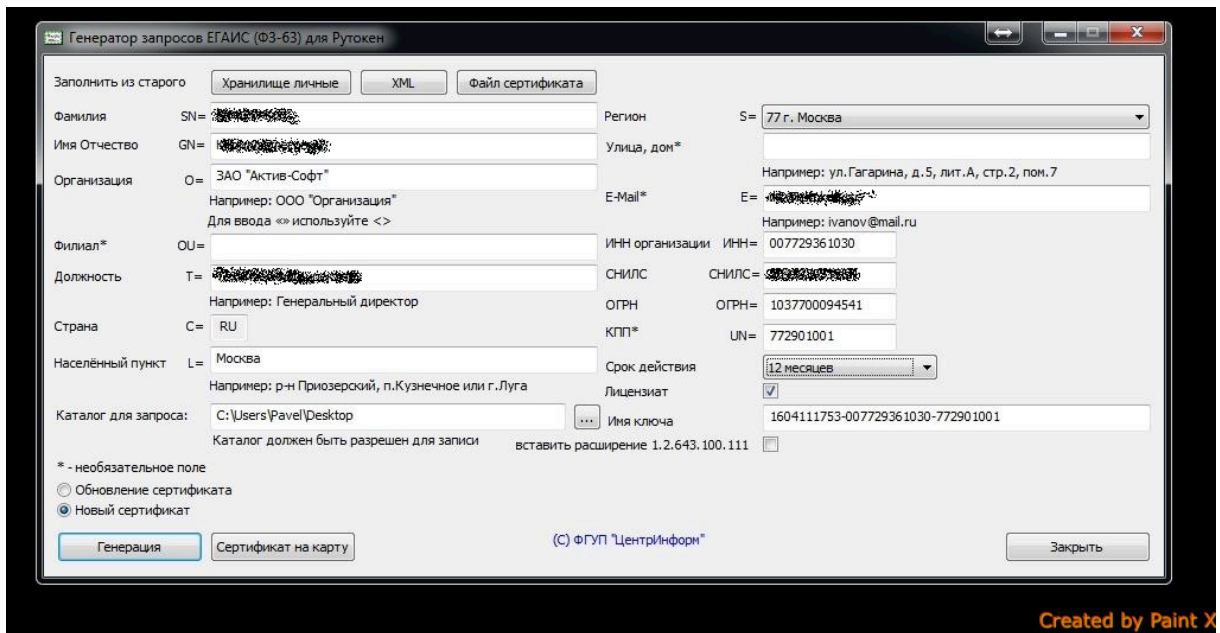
Генератор запросов ЕГАИС (ФЗ-63) для Рутокен

Заполнить из старого | Хранилище личные | XML | Файл сертификата

Фамилия SN= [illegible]

Имя Отчество GN= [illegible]

Организация O= ЗАО "Актив-Софт"

Например: ООО "Организация"

Для ввода «» используйте <>

Филиал* OU=

Должность T= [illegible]

Например: Генеральный директор

Страна C= RU

Населённый пункт L= Москва

Например: р-н Приозерский, п.Кузнечное или г.Луга

Каталог для запроса: C:\Users\Pavel\Desktop ...

Каталог должен быть разрешен для записи

Регион S= 77 г. Москва

Улица, дом*

Например: ул.Гагарина, д.5, лит.А, стр.2, пом.7

E-Mail* E= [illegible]

Например: ivanov@mail.ru

ИНН организации ИНН= 007729361030

СНИЛС СНИЛС= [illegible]

ОГРН ОГРН= 1037700094541

КПП* UN= 772901001

Срок действия 12 месяцев

Лицензиат

Имя ключа 1604111753-007729361030-772901001

вставить расширение 1.2.643.100.111

* - необязательное поле

Обновление сертификата

Новый сертификат

Генерация | Сертификат на карту

(C) ФГУП "ЦентрИнформ"

Закрыть

Created by Paint X